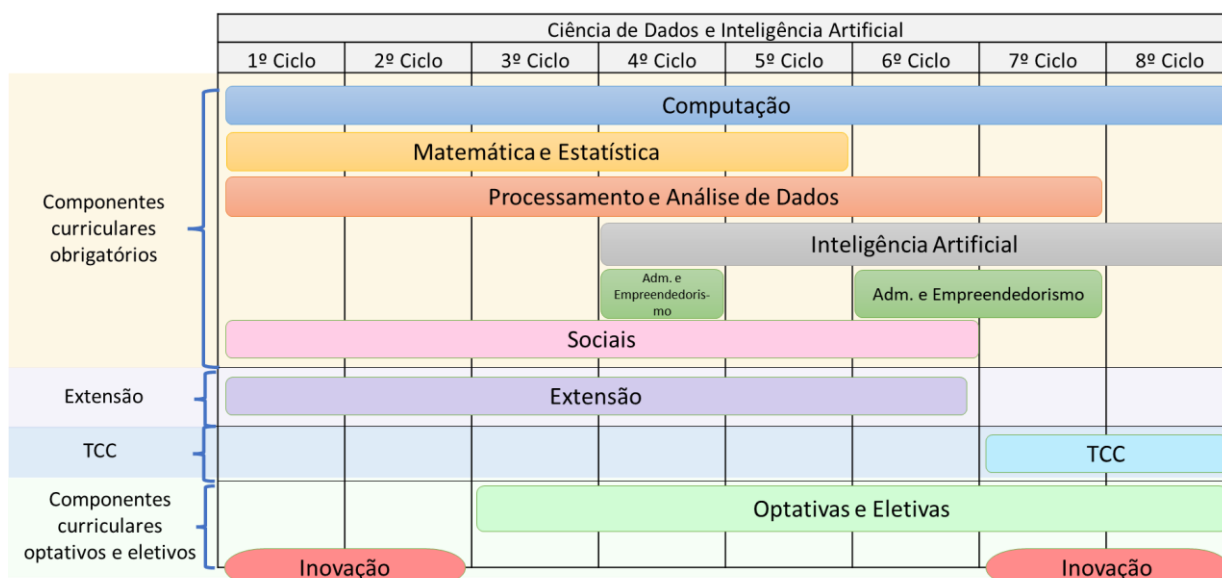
Ciência de Dados e Inteligência Artificial

| 1º Ciclo | 2º Ciclo | 3º Ciclo | 4º Ciclo | 5º Ciclo | 6º Ciclo | 7º Ciclo | 8º Ciclo |
|---|---|---|---|---|---|---|---|

Componentes curriculares obrigatórios

Computação

Matemática e Estatística

Processamento e Análise de Dados

Inteligência Artificial

Adm. e Empreendedorismo

Adm. e Empreendedorismo

Sociais

Extensão

Extensão

TCC

TCC

Componentes curriculares optativos e eletivos

Optativas e Eletivas

Inovação

Inovação